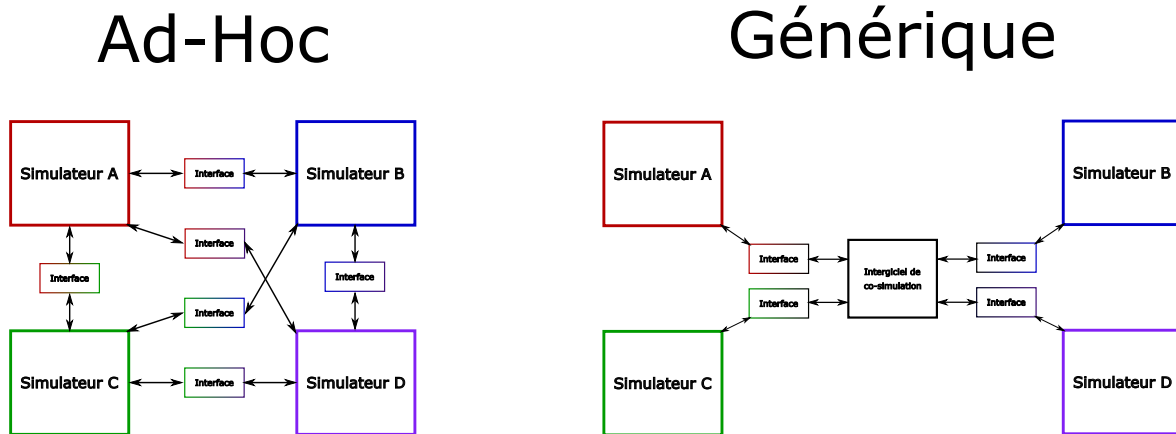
Ad-Hoc

Simulateur A

Interface

Simulateur B

Interface

Interface

Interface

Interface

Simulateur C

Interface

Simulateur D

Générique

Simulateur A

Simulateur B

Interface

Intergiciel de co-simulation

Interface

Interface

Interface

Simulateur C

Simulateur D